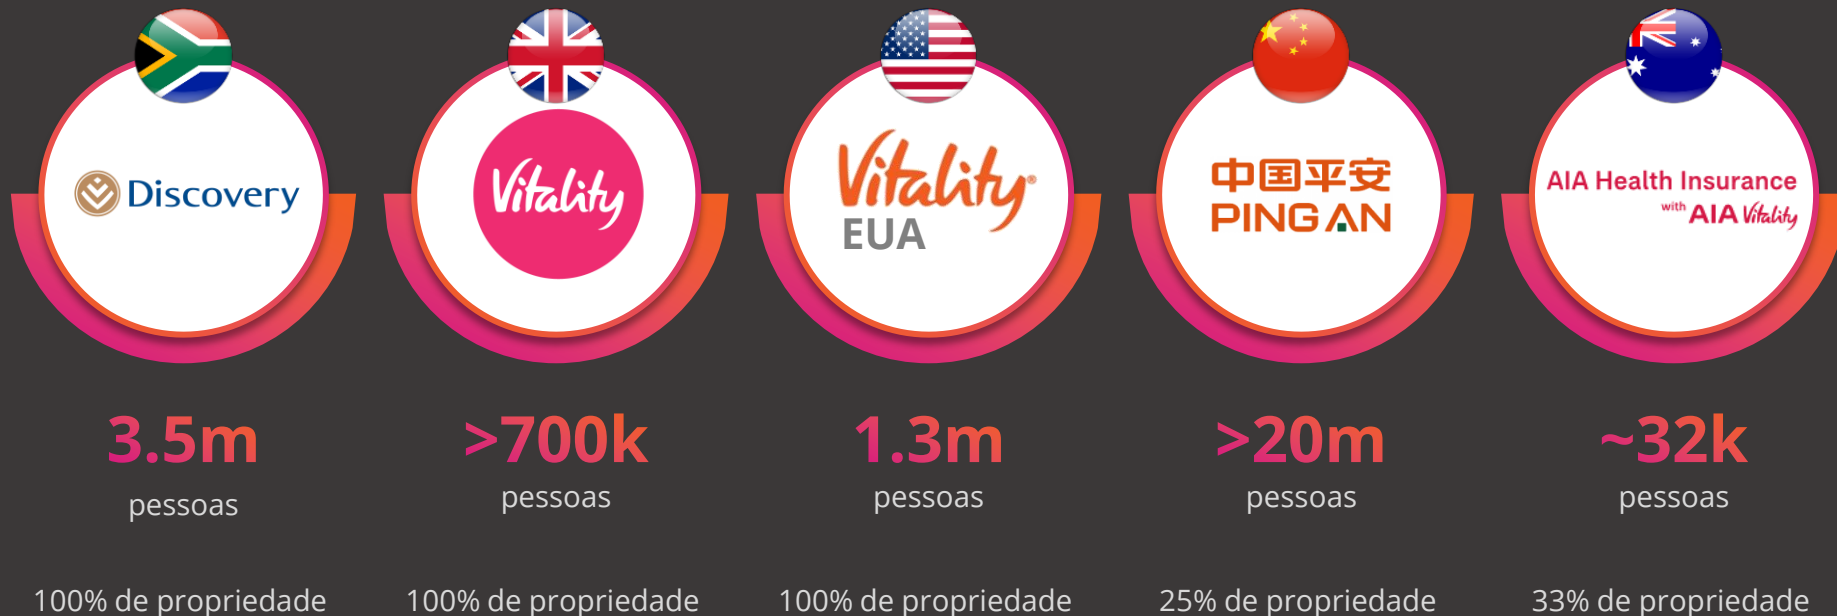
Discovery

3.5m
pessoas

100% de propriedade

Vitality

>700k
pessoas

100% de propriedade

Vitality
EUA

1.3m
pessoas

100% de propriedade

中国平安
PING AN

>20m
pessoas

25% de propriedade

AIA Health Insurance
with AIA Vitality

~32k
pessoas

33% de propriedade